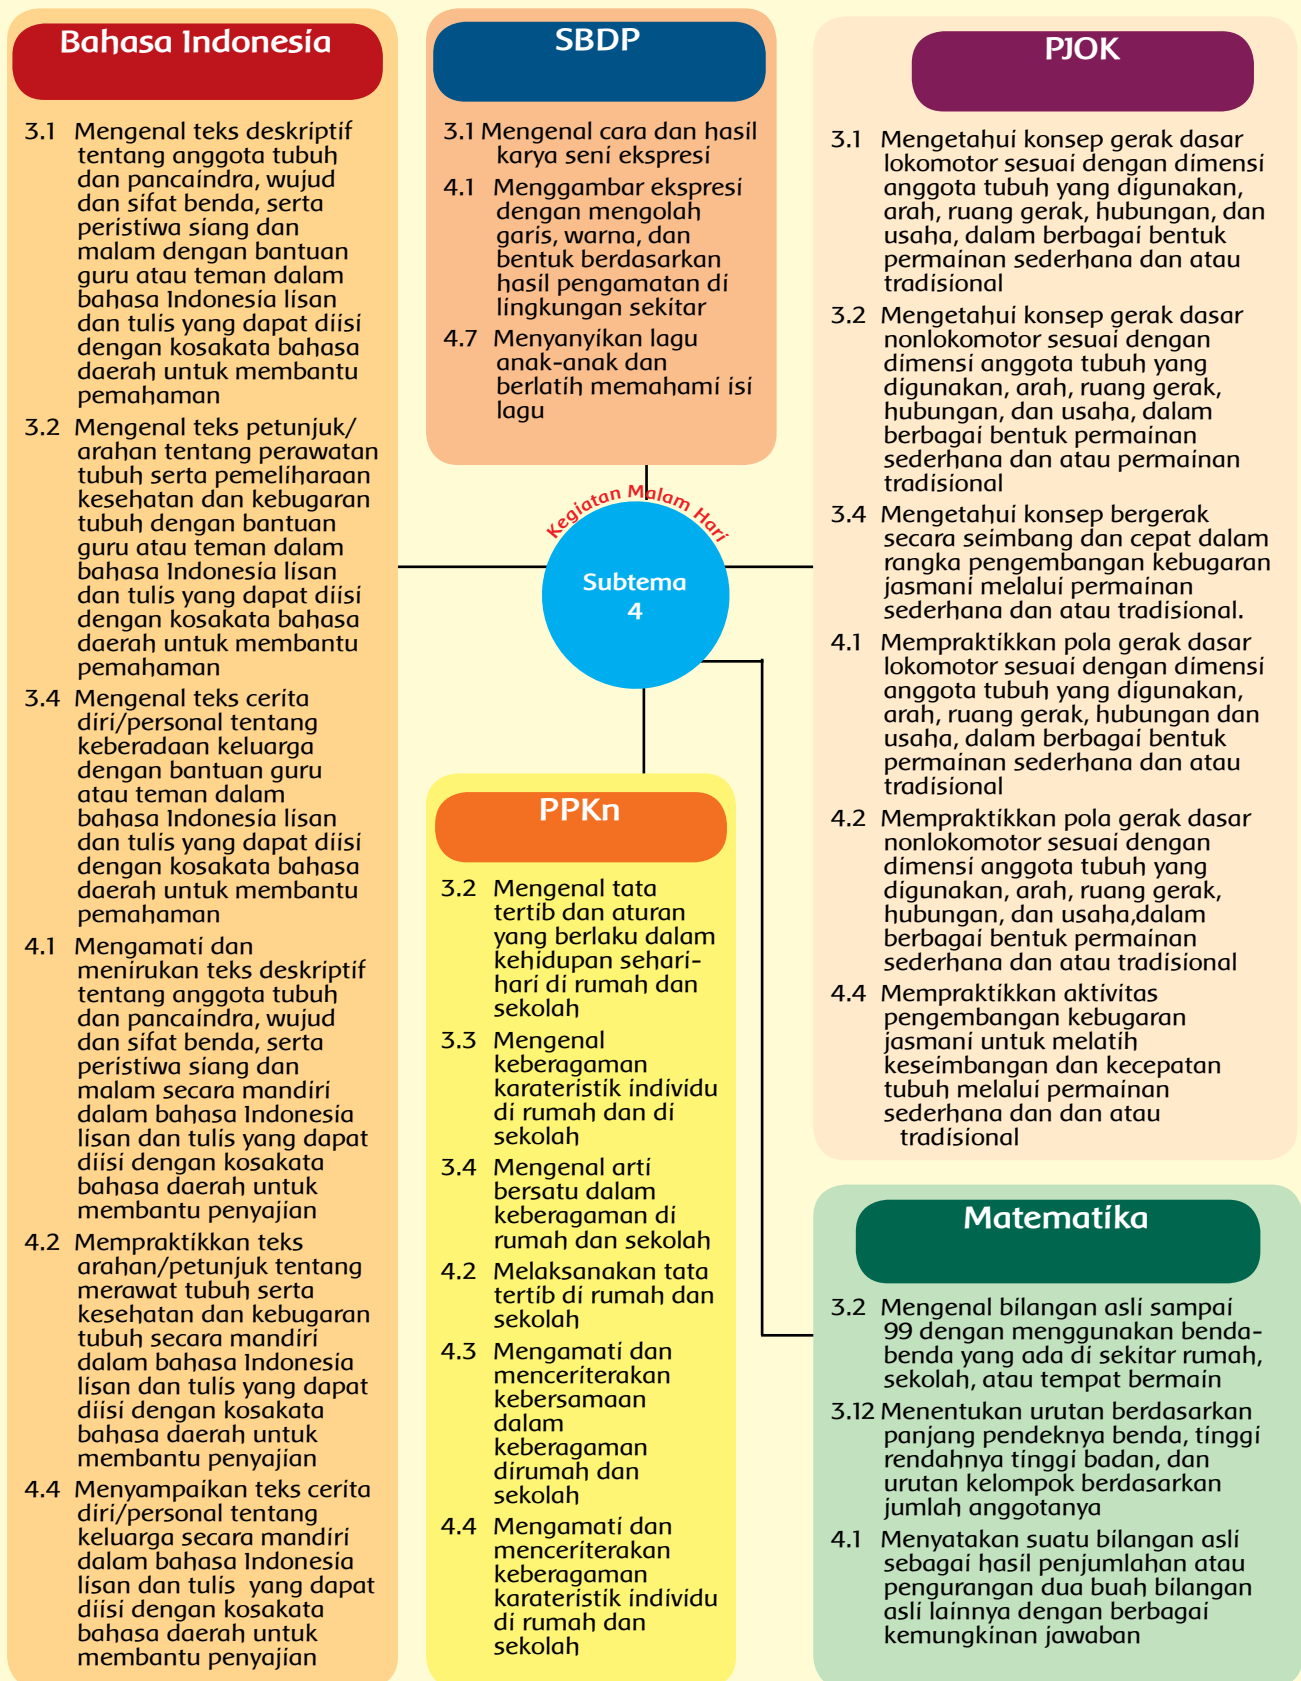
Bahasa Indonesia

3.1 Mengenal teks deskriptif tentang anggota tubuh dan pancaindra, wujud dan sifat benda, serta peristiwa siang dan malam dengan bantuan guru atau teman dalam bahasa Indonesia lisan dan tulis yang dapat diisi dengan kosakata bahasa daerah untuk membantu pemahaman

3.2 Mengenal teks petunjuk/ arahan tentang perawatan tubuh serta pemeliharaan kesehatan dan kebugaran tubuh dengan bantuan guru atau teman dalam bahasa Indonesia lisan dan tulis yang dapat diisi dengan kosakata bahasa daerah untuk membantu pemahaman

3.4 Mengenal teks cerita diri/personal tentang keberadaan keluarga dengan bantuan guru atau teman dalam bahasa Indonesia lisan dan tulis yang dapat diisi dengan kosakata bahasa daerah untuk membantu pemahaman

4.1 Mengamati dan menirukan teks deskriptif tentang anggota tubuh dan pancaindra, wujud dan sifat benda, serta peristiwa siang dan malam secara mandiri dalam bahasa Indonesia lisan dan tulis yang dapat diisi dengan kosakata bahasa daerah untuk membantu penyajian

4.2 Mempraktikkan teks arahan/petunjuk tentang merawat tubuh serta kesehatan dan kebugaran tubuh secara mandiri dalam bahasa Indonesia lisan dan tulis yang dapat diisi dengan kosakata bahasa daerah untuk membantu penyajian

4.4 Menyampaikan teks cerita diri/personal tentang keluarga secara mandiri dalam bahasa Indonesia lisan dan tulis yang dapat diisi dengan kosakata bahasa daerah untuk membantu penyajian

SBDP

3.1 Mengenal cara dan hasil karya seni ekspresi

4.1 Menggambar ekspresi dengan mengolah garis, warna, dan bentuk berdasarkan hasil pengamatan di lingkungan sekitar

4.7 Menyanyikan lagu anak-anak dan berlatih memahami isi lagu

Kegiatan Malam Hari

Subtema 4

PPKn

3.2 Mengenal tata tertib dan aturan yang berlaku dalam kehidupan sehari-hari di rumah dan sekolah

3.3 Mengenal keberagaman karateristik individu di rumah dan di sekolah

3.4 Mengenal arti bersatu dalam keberagaman di rumah dan sekolah

4.2 Melaksanakan tata tertib di rumah dan sekolah

4.3 Mengamati dan menceriterakan kebersamaan dalam keberagaman dirumah dan sekolah

4.4 Mengamati dan menceriterakan keberagaman karateristik individu di rumah dan sekolah

PJOK

3.1 Mengetahui konsep gerak dasar lokomotor sesuai dengan dimensi anggota tubuh yang digunakan, arah, ruang gerak, hubungan, dan usaha, dalam berbagai bentuk permainan sederhana dan atau tradisional

3.2 Mengetahui konsep gerak dasar nonlokomotor sesuai dengan dimensi anggota tubuh yang digunakan, arah, ruang gerak, hubungan, dan usaha, dalam berbagai bentuk permainan sederhana dan atau permainan tradisional

3.4 Mengetahui konsep bergerak secara seimbang dan cepat dalam rangka pengembangan kebugaran jasmani melalui permainan sederhana dan atau tradisional.

4.1 Mempraktikkan pola gerak dasar lokomotor sesuai dengan dimensi anggota tubuh yang digunakan, arah, ruang gerak, hubungan dan usaha, dalam berbagai bentuk permainan sederhana dan atau tradisional

4.2 Mempraktikkan pola gerak dasar nonlokomotor sesuai dengan dimensi anggota tubuh yang digunakan, arah, ruang gerak, hubungan, dan usaha,dalam berbagai bentuk permainan sederhana dan atau tradisional

4.4 Mempraktikkan aktivitas pengembangan kebugaran jasmani untuk melatih keseimbangan dan kecepatan tubuh melalui permainan sederhana dan dan atau tradisional

Matematika

3.2 Mengenal bilangan asli sampai 99 dengan menggunakan benda-benda yang ada di sekitar rumah, sekolah, atau tempat bermain

3.12 Menentukan urutan berdasarkan panjang pendeknya benda, tinggi rendahnya tinggi badan, dan urutan kelompok berdasarkan jumlah anggotanya

4.1 Menyatakan suatu bilangan asli sebagai hasil penjumlahan atau pengurangan dua buah bilangan asli lainnya dengan berbagai kemungkinan jawaban